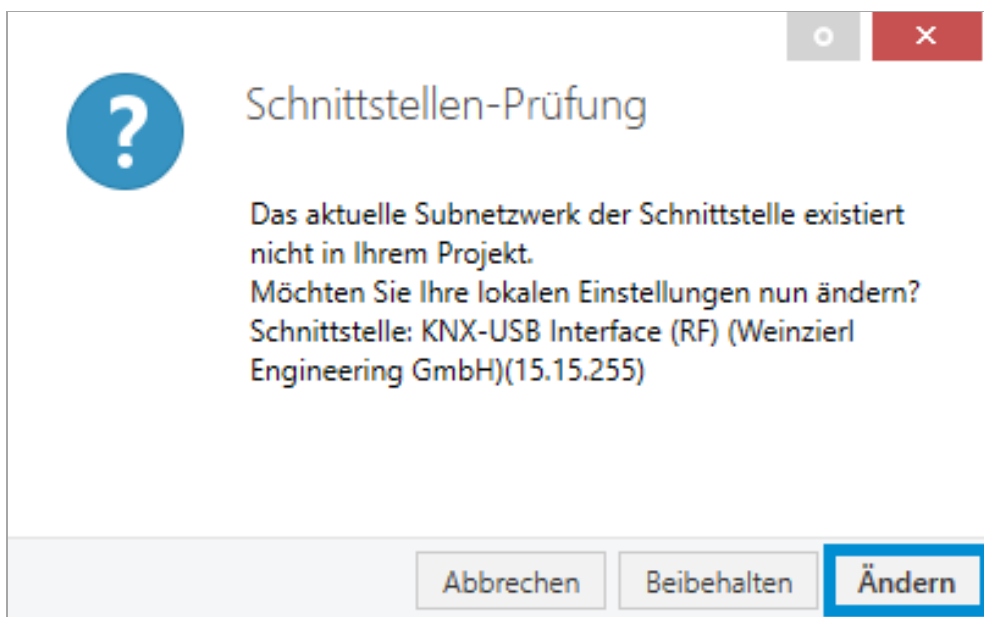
Schnittstellen-Prüfung

Das aktuelle Subnetzwerk der Schnittstelle existiert nicht in Ihrem Projekt.
Möchten Sie Ihre lokalen Einstellungen nun ändern?
Schnittstelle: KNX-USB Interface (RF) (Weinzierl Engineering GmbH)(15.15.255)

Abbrechen Beibehalten Ändern